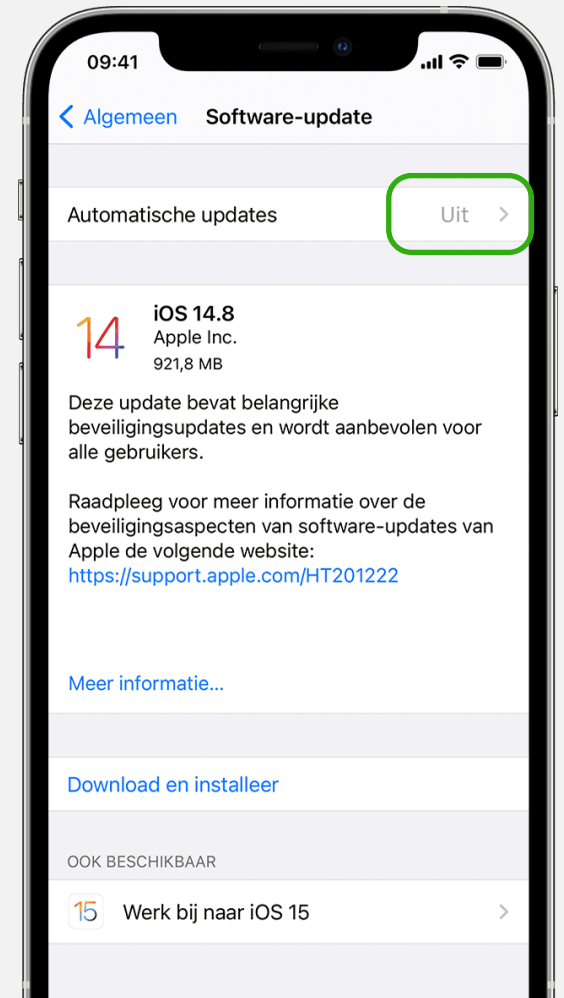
09:41

Algemeen Software-update

Automatische updates Uit

14

iOS 14.8
Apple Inc.
921,8 MB

Deze update bevat belangrijke beveiligingsupdates en wordt aanbevolen voor alle gebruikers.

Raadpleeg voor meer informatie over de beveiligingsaspecten van software-updates van Apple de volgende website:
https://support.apple.com/HT201222

Meer informatie...

Download en installeer

OOK BESCHIKBAAR

15

Werk bij naar iOS 15